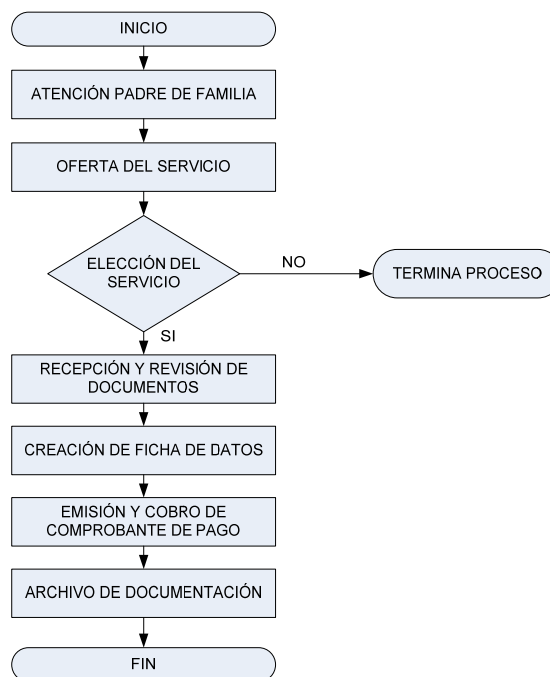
INICIO

ATENCIÓN PADRE DE FAMILIA

OFERTA DEL SERVICIO

ELECCIÓN DEL SERVICIO

NO

TERMINA PROCESO

SI

RECEPCIÓN Y REVISIÓN DE DOCUMENTOS

CREACIÓN DE FICHA DE DATOS

EMISIÓN Y COBRO DE COMPROBANTE DE PAGO

ARCHIVO DE DOCUMENTACIÓN

FIN